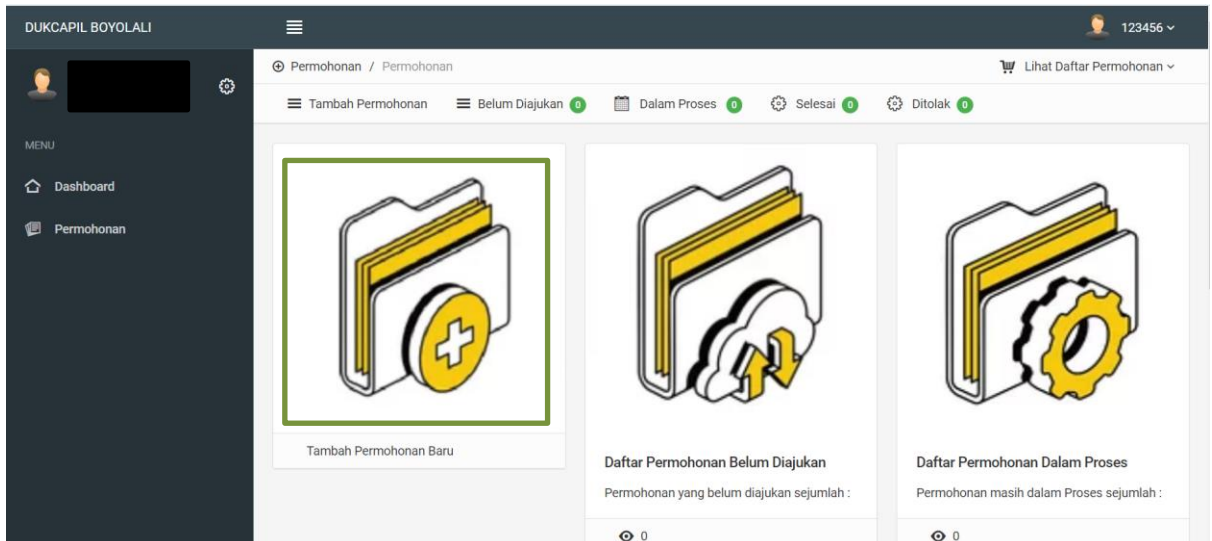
DUKCAPIL BOYOLALI

123456

MENU

Dashboard

Permohonan

Permohonan / Permohonan

Lihat Daftar Permohonan

Tambah Permohonan

Belum Diajukan 0

Dalam Proses 0

Selesai 0

Ditolak 0

Tambah Permohonan Baru

Daftar Permohonan Belum Diajukan

Permohonan yang belum diajukan sejumlah :

0

Daftar Permohonan Dalam Proses

Permohonan masih dalam Proses sejumlah :

0